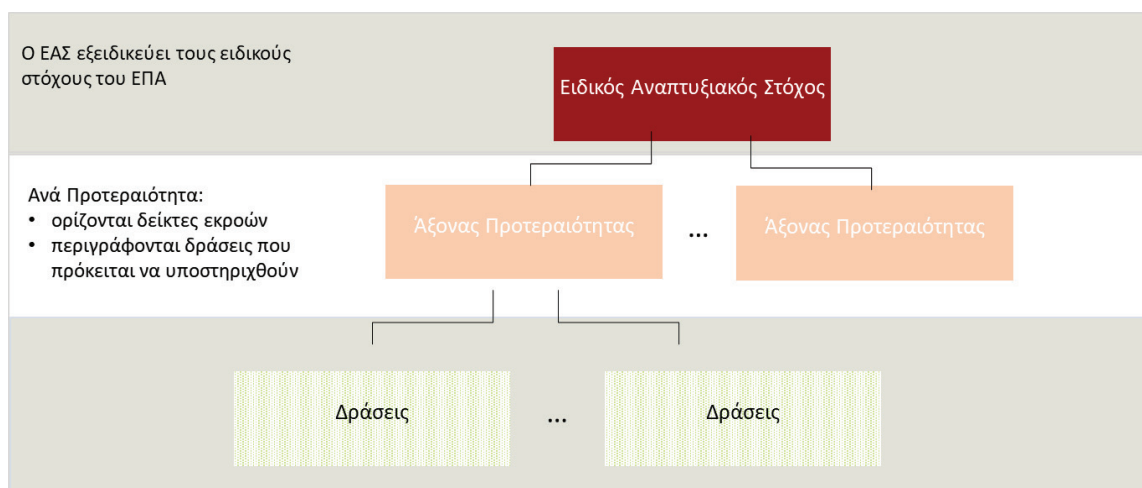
Ο ΕΑΣ εξειδικεύει τους ειδικούς στόχους του ΕΠΑ

Ειδικός Αναπτυξιακός Στόχος

Ανά Προτεραιότητα:
• ορίζονται δείκτες εκροών
• περιγράφονται δράσεις που πρόκειται να υποστηριχθούν

Άξονας Προτεραιότητας

...

Άξονας Προτεραιότητας

Δράσεις

...

Δράσεις